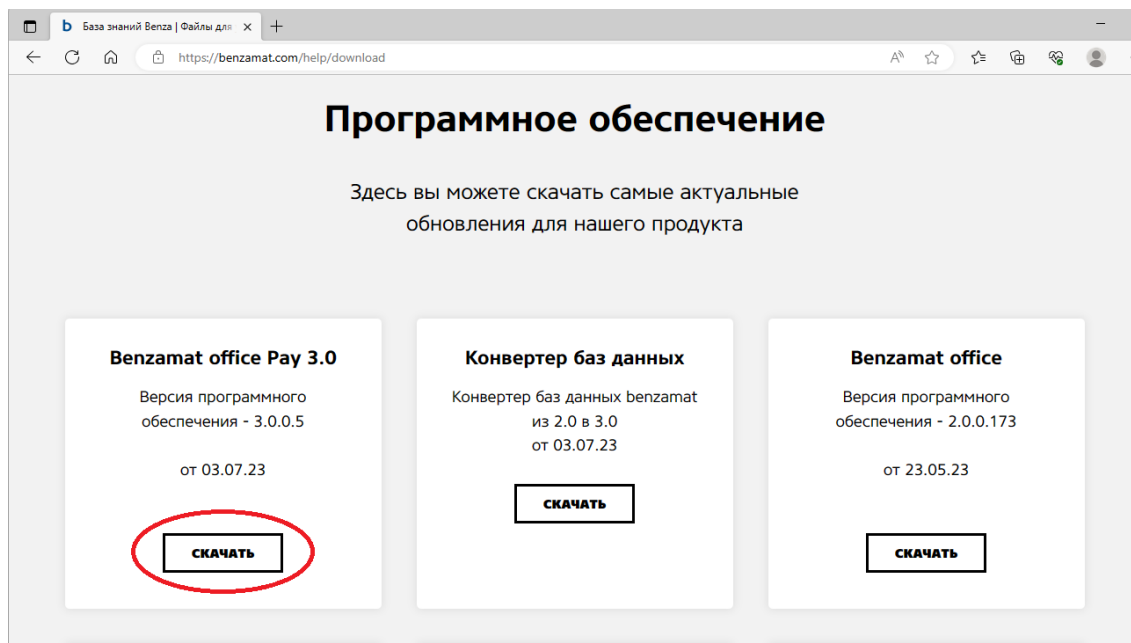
База знаний Benza | Файлы для

https://benzamat.com/help/download

Программное обеспечение

Здесь вы можете скачать самые актуальные обновления для нашего продукта

Benzamat office Pay 3.0

Версия программного обеспечения - 3.0.0.5

от 03.07.23

СКАЧАТЬ

Конвертер баз данных

Конвертер баз данных benzamat из 2.0 в 3.0 от 03.07.23

СКАЧАТЬ

Benzamat office

Версия программного обеспечения - 2.0.0.173

от 23.05.23

СКАЧАТЬ